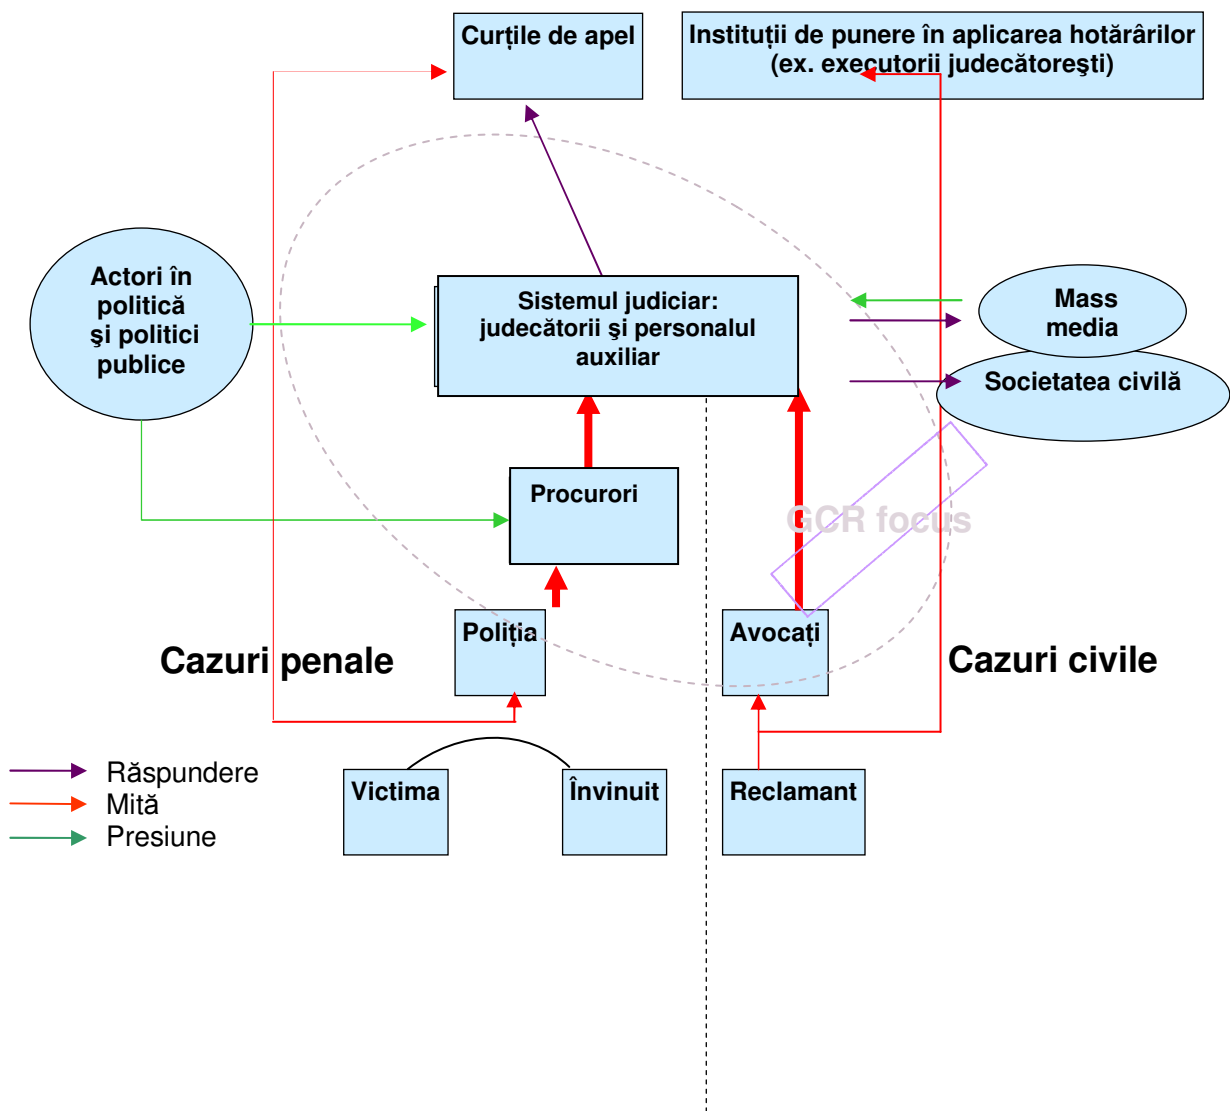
Curțile de apel

Instituții de punere în aplicarea hotărârilor (ex. executorii judecătoreşti)

Actori în politică şi politici publice

Sistemul judiciar: judecătorii şi personalul auxiliar

Mass media

Societatea civilă

Procurori

GCR focus

Poliția

Avocați

Cazuri penale

Cazuri civile

Răspundere
Mită
Presiune

Victima

Învinuit

Reclamant